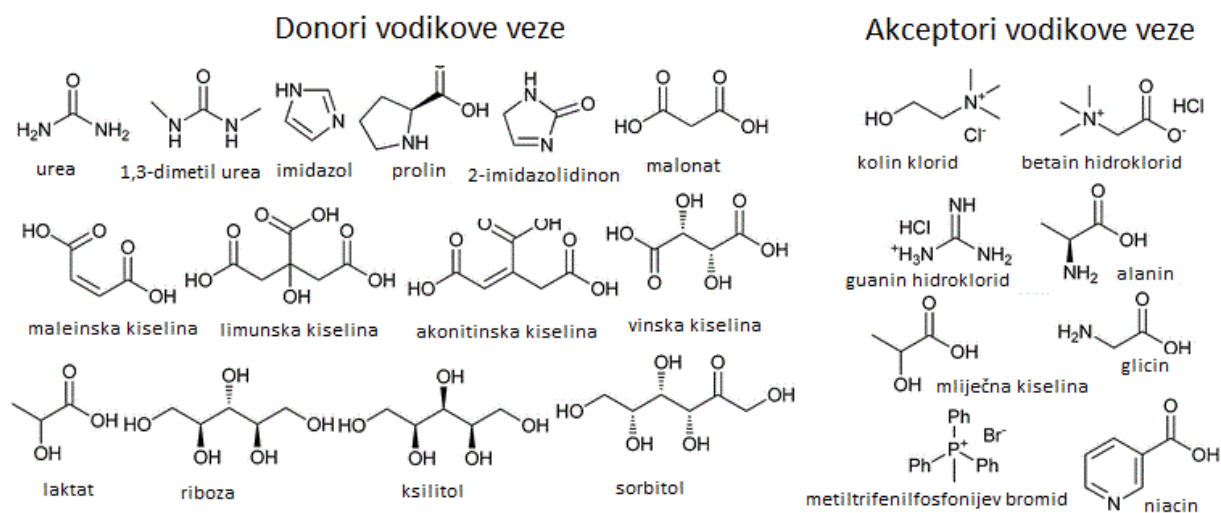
Donori vodikove veze

O
$H_2N$ $NH_2$
urea

O
N N
H H
1,3-dimetil urea

HN
N
imidazol

O
NH OH
prolin

H
N
O
N
H
2-imidazolidinon

O O
HO OH
malonat

HO O
O OH
maleinska kiselina

O OH
O O
HO OH
OH
limunska kiselina

O OH
O O
HO OH
akonitinska kiselina

OH O
HO OH
O OH
vinska kiselina

O
OH
OH
laktat

OH
HO OH
OH OH
riboza

OH
HO OH
OH OH
ksilitol

OH O
HO OH
OH OH
sorbitol

Akceptori vodikove veze

HO $N^+$
$Cl^-$
kolin klorid

$N^+$ O HCl
$O^-$
betain hidroklorid

NH
HCl
$^+H_3N$ $NH_2$
H
guanin hidroklorid

O
OH
$NH_2$
alanin

O
OH
OH
mliječna kiselina

O
$H_2N$ OH
glicin

Ph
$P^+$ $Br^-$
Ph Ph
metiltrifenilfosfonijev bromid

O
OH
N
niacin